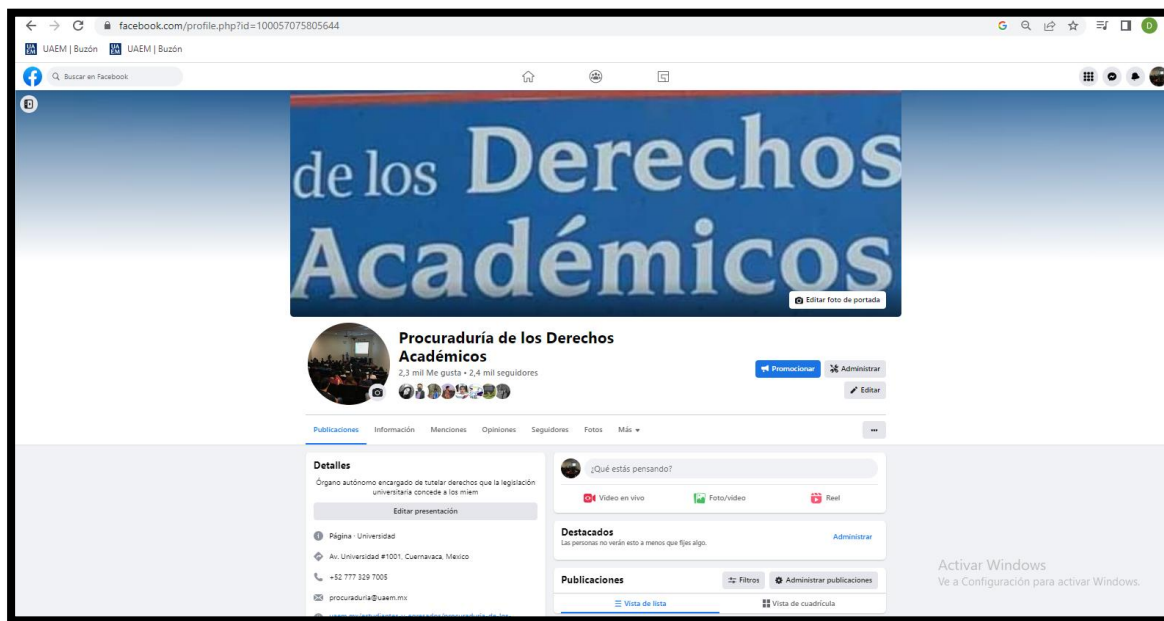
facebook.com/profile.php?id=100057075805644

UAEM | Buzón UAEM | Buzón

Buscar en Facebook

de los Derechos Académicos

Editar foto de portada

Procuraduría de los Derechos Académicos
2,3 mil Me gusta • 2,4 mil seguidores

Promocionar Administrar
Editar

Publicaciones Información Menciones Opiniones Seguidores Fotos Más ▾

...

Detalles
Órgano autónomo encargado de tutelar derechos que la legislación universitaria concede a los miem

Editar presentación

Página · Universidad
Av. Universidad #1001, Cuernavaca, Mexico
+52 777 329 7005
procuraduria@uaem.mx
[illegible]

¿Qué estás pensando?
Video en vivo Foto/video Reel

Destacados
Las personas no verán esto a menos que fijes algo.
Administrar

Publicaciones
Filtros Administrar publicaciones
Vista de lista Vista de cuadrícula

Activar Windows
Ve a Configuración para activar Windows.